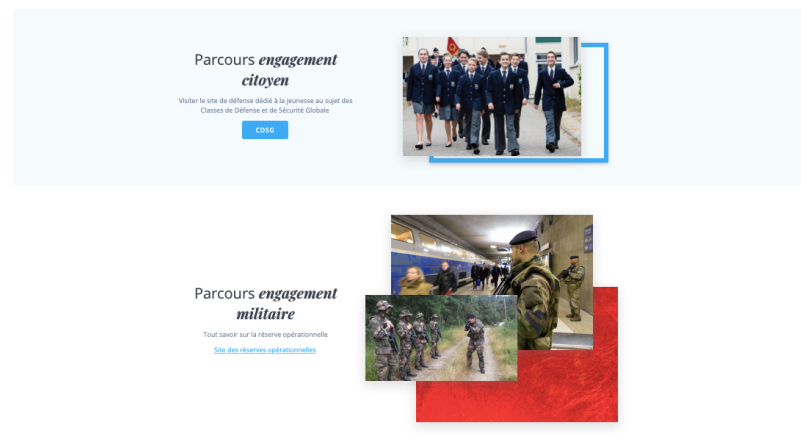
Parcours *engagement citoyen*

Visiter le site de défense dédié à la jeunesse au sujet des Classes de Défense et de Sécurité Globale

CDSG

Parcours *engagement militaire*

Tout savoir sur la réserve opérationnelle

Site des réserves opérationnelles